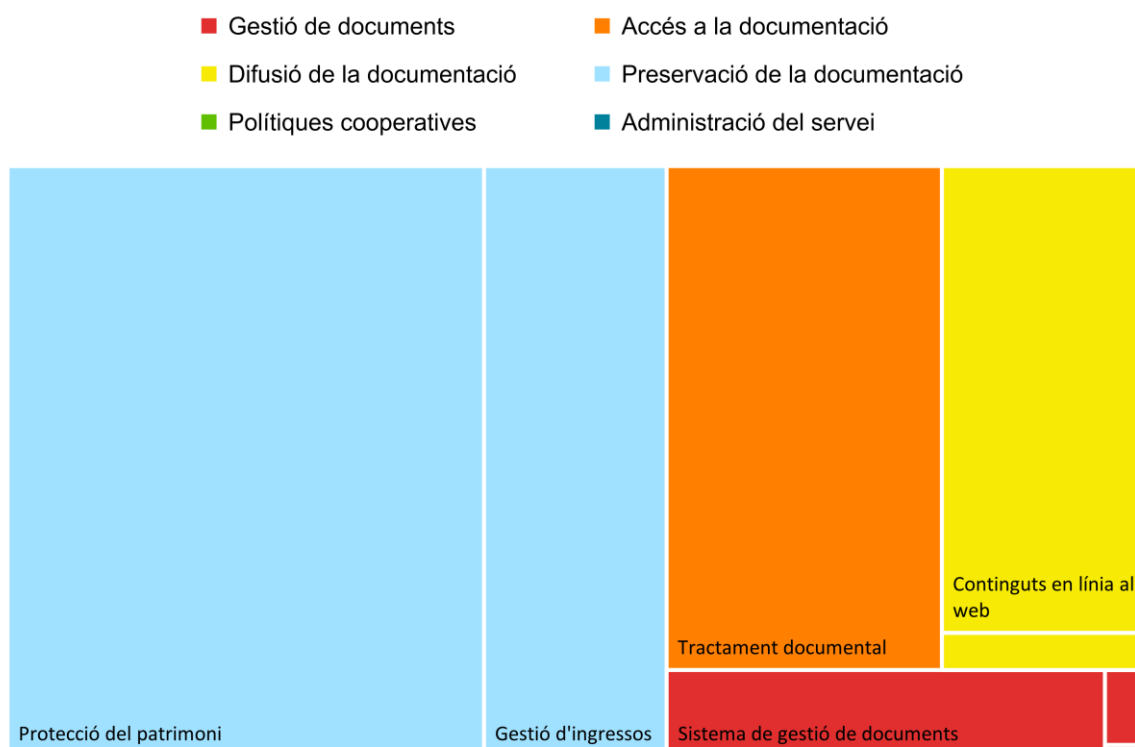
Gestió de documents
Accés a la documentació
Difusió de la documentació
Preservació de la documentació
Polítiques cooperatives
Administració del servei

Protecció del patrimoni
Gestió d'ingressos
Tractament documental
Continguts en línia al web
Sistema de gestió de documents